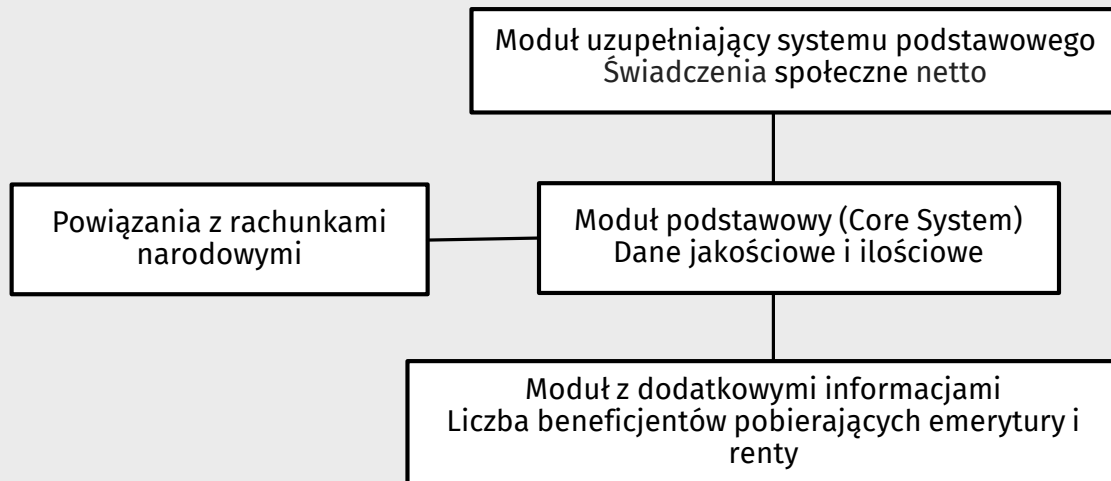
Moduł uzupełniający systemu podstawowego
Świadczenia społeczne netto

Powiązania z rachunkami narodowymi

Moduł podstawowy (Core System)
Dane jakościowe i ilościowe

Moduł z dodatkowymi informacjami
Liczba beneficjentów pobierających emerytury i renty